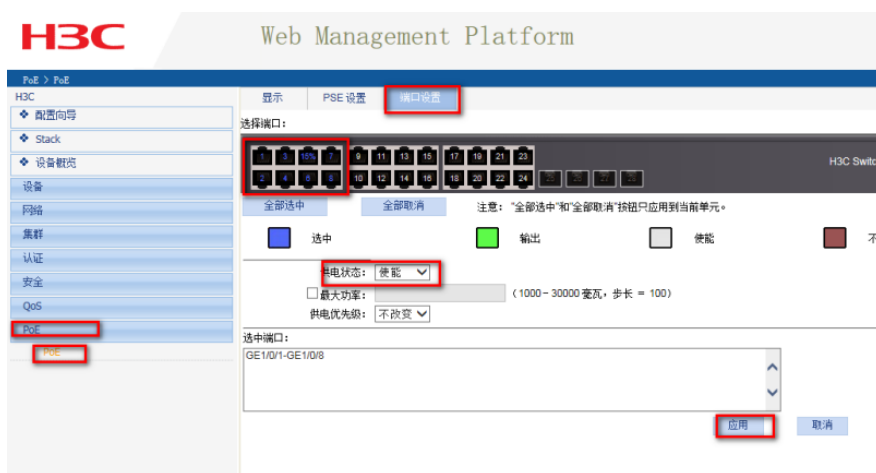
H3C

Web Management Platform

PoE > PoE

H3C

配置向导

Stack

设备概览

设备

网络

集群

认证

安全

QoS

PoE

PoE

显示 PSE 设置 端口设置

选择端口：

1 3 15% 7 9 11 13 15 17 19 21 23

2 4 6 8 10 12 14 16 18 20 22 24

H3C Switc

全部选中 全部取消 注意："全部选中"和"全部取消"按钮只应用到当前单元。

选中 输出 使能 不

供电状态： 使能

最大功率： （1000－30000 毫瓦，步长＝100）

供电优先级： 不改变

选中端口：

GE1/0/1-GE1/0/8

应用 取消